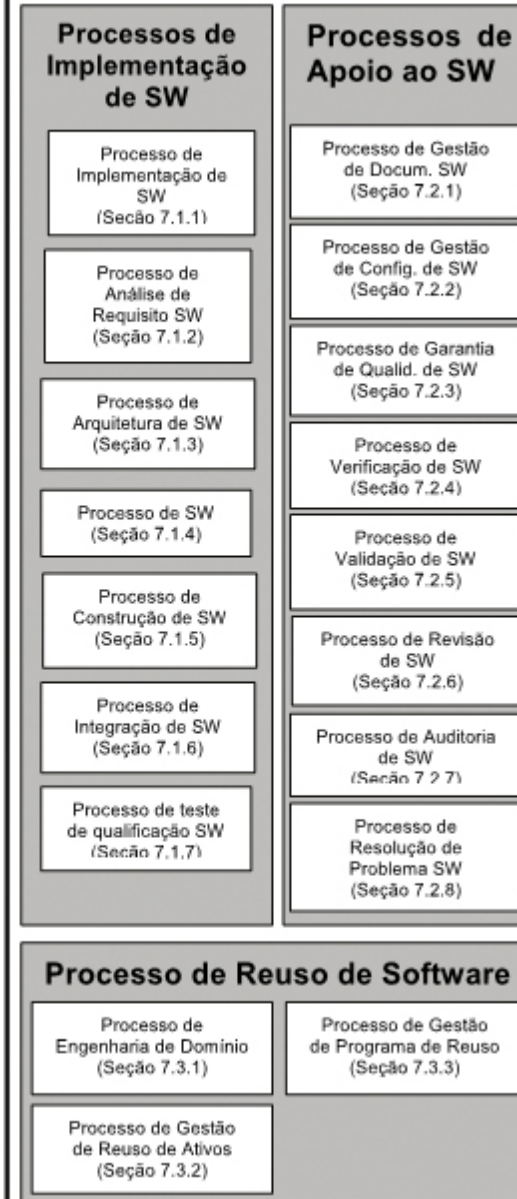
Processos de Implementação de SW

Processo de Implementação de SW (Seção 7.1.1)

Processo de Análise de Requisito SW (Seção 7.1.2)

Processo de Arquitetura de SW (Seção 7.1.3)

Processo de SW (Seção 7.1.4)

Processo de Construção de SW (Seção 7.1.5)

Processo de Integração de SW (Seção 7.1.6)

Processo de teste de qualificação SW (Seção 7.1.7)

Processos de Apoio ao SW

Processo de Gestão de Docum. SW (Seção 7.2.1)

Processo de Gestão de Config. de SW (Seção 7.2.2)

Processo de Garantia de Qualid. de SW (Seção 7.2.3)

Processo de Verificação de SW (Seção 7.2.4)

Processo de Validação de SW (Seção 7.2.5)

Processo de Revisão de SW (Seção 7.2.6)

Processo de Auditoria de SW (Seção 7.2.7)

Processo de Resolução de Problema SW (Seção 7.2.8)

Processo de Reuso de Software

Processo de Engenharia de Domínio (Seção 7.3.1)

Processo de Gestão de Programa de Reuso (Seção 7.3.3)

Processo de Gestão de Reuso de Ativos (Seção 7.3.2)